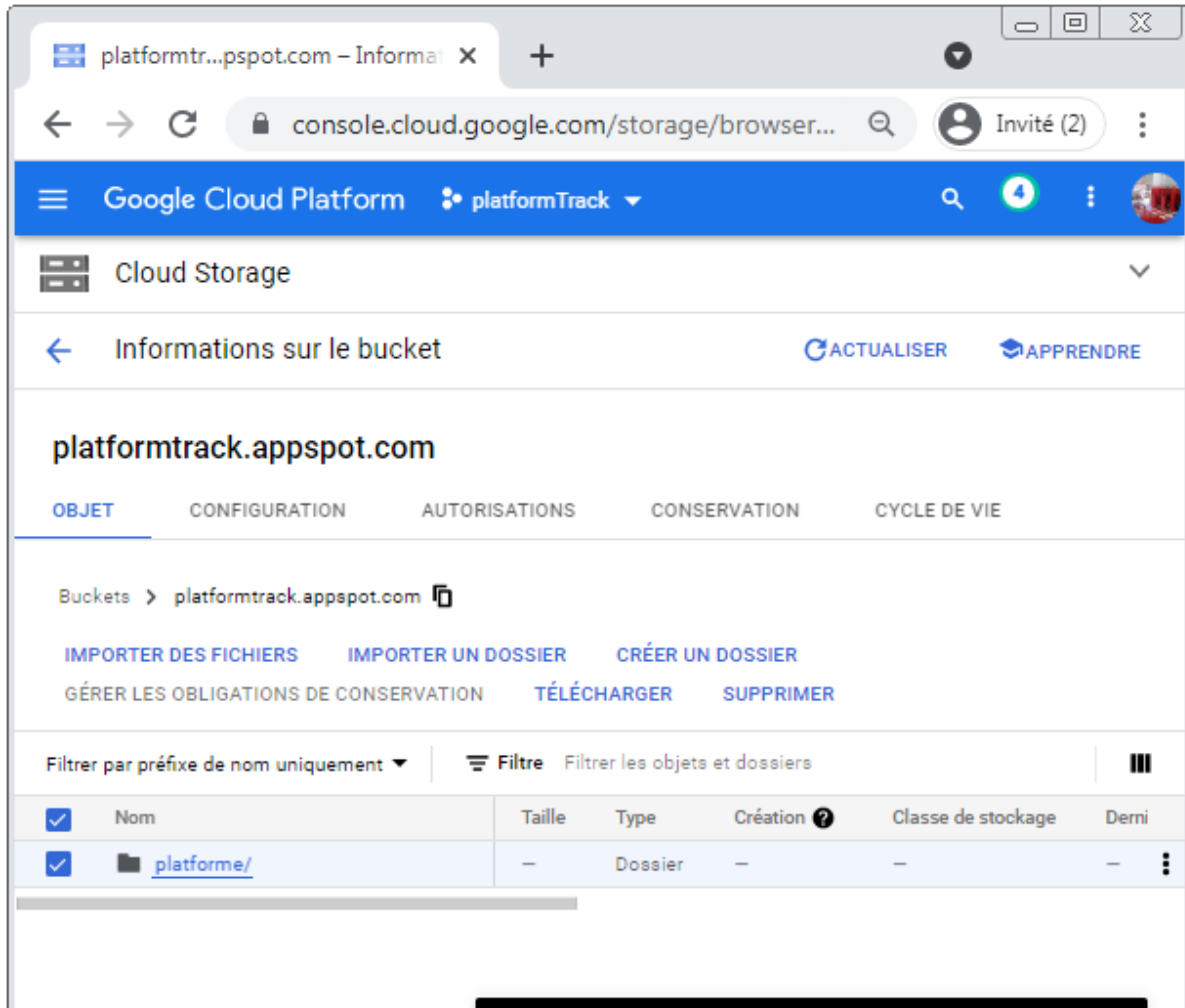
platformtr...pspot.com – Informat ×

+

console.cloud.google.com/storage/browser...

Invité (2)

Google Cloud Platform

platformTrack

4

Cloud Storage

Informations sur le bucket

ACTUALISER

APPRENDRE

platformtrack.appspot.com

OBJET CONFIGURATION AUTORISATIONS CONSERVATION CYCLE DE VIE

Buckets > platformtrack.appspot.com

IMPORTER DES FICHIERS IMPORTER UN DOSSIER CRÉER UN DOSSIER
GÉRER LES OBLIGATIONS DE CONSERVATION TÉLÉCHARGER SUPPRIMER

Filtrer par préfixe de nom uniquement

Filtre Filtrer les objets et dossiers

| | Nom | Taille | Type | Création | Classe de stockage | Derni |
|---|---|---|---|---|---|---|
| | platforme/ | – | Dossier | – | – | – |